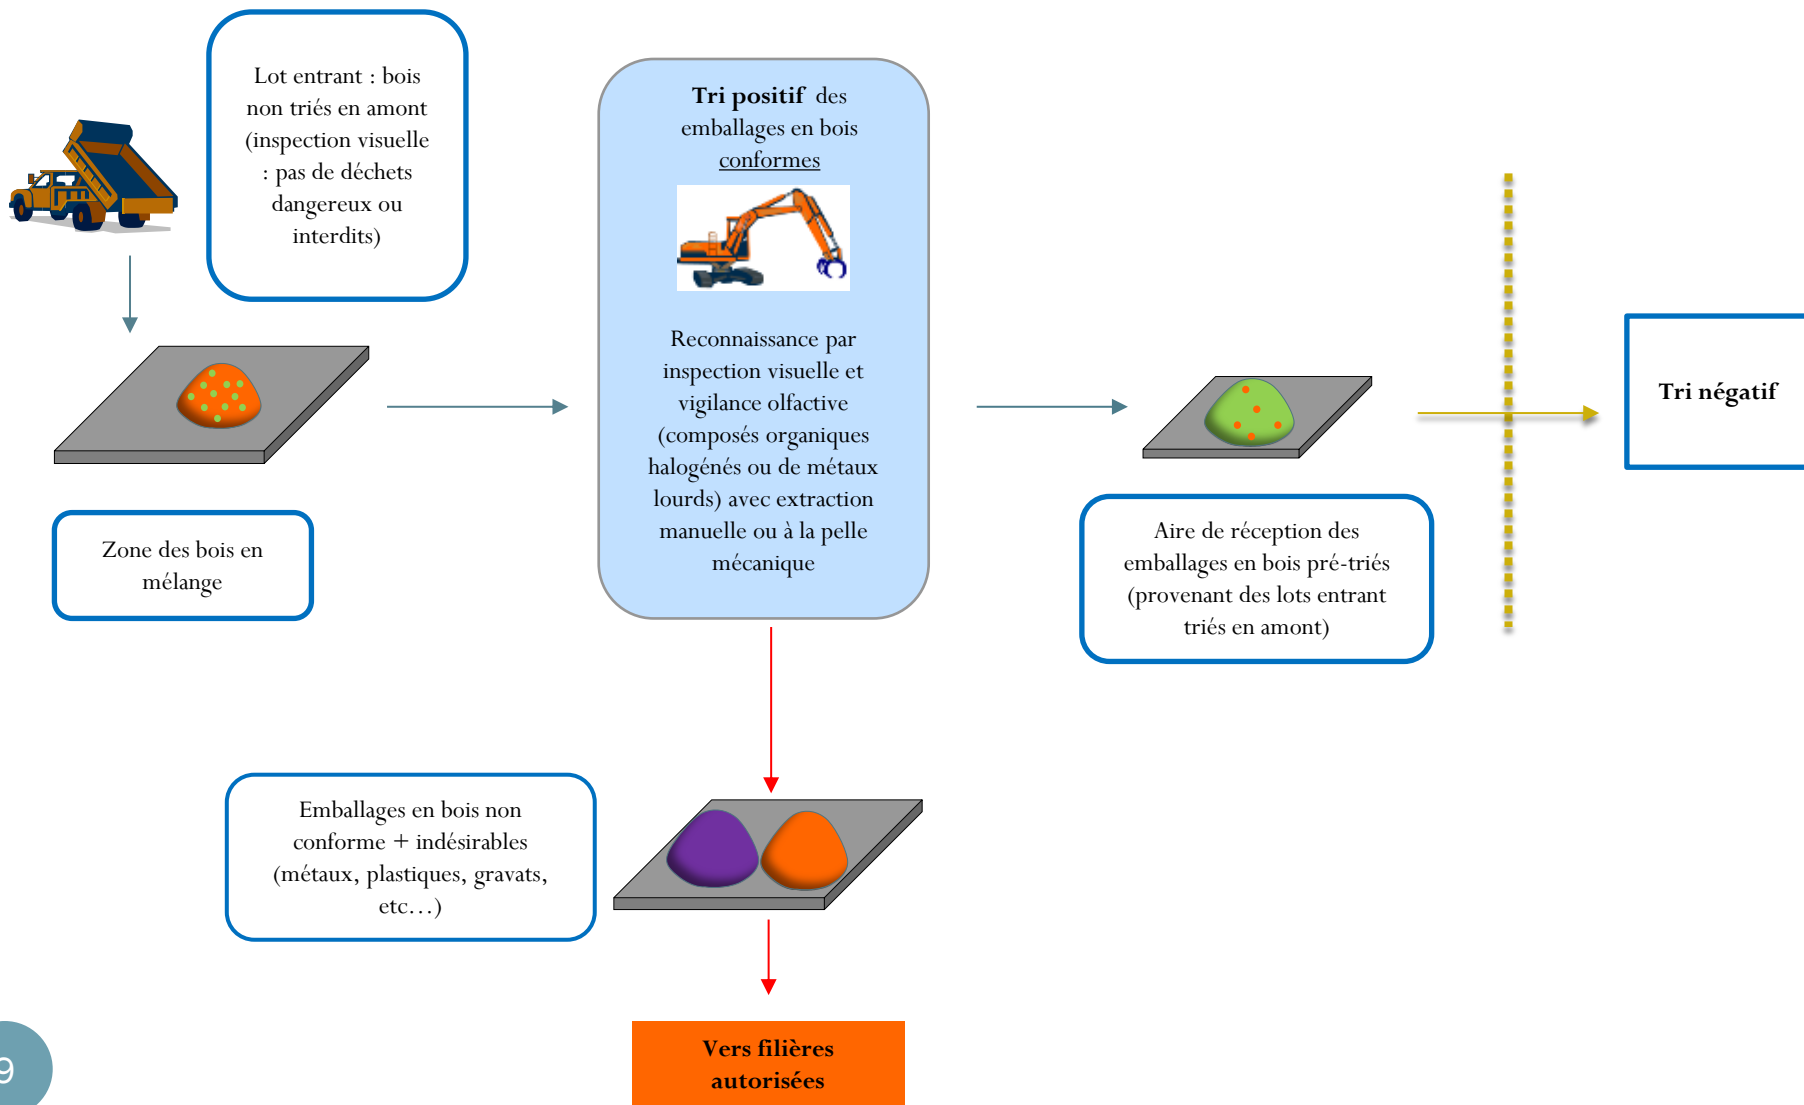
Lot entrant : bois non triés en amont (inspection visuelle : pas de déchets dangereux ou interdits)

Zone des bois en mélange

**Tri positif** des emballages en bois conformes

Reconnaissance par inspection visuelle et vigilance olfactive (composés organiques halogénés ou de métaux lourds) avec extraction manuelle ou à la pelle mécanique

Aire de réception des emballages en bois pré-triés (provenant des lots entrant triés en amont)

**Tri négatif**

Emballages en bois non conforme + indésirables (métaux, plastiques, gravats, etc…)

**Vers filières autorisées**

9